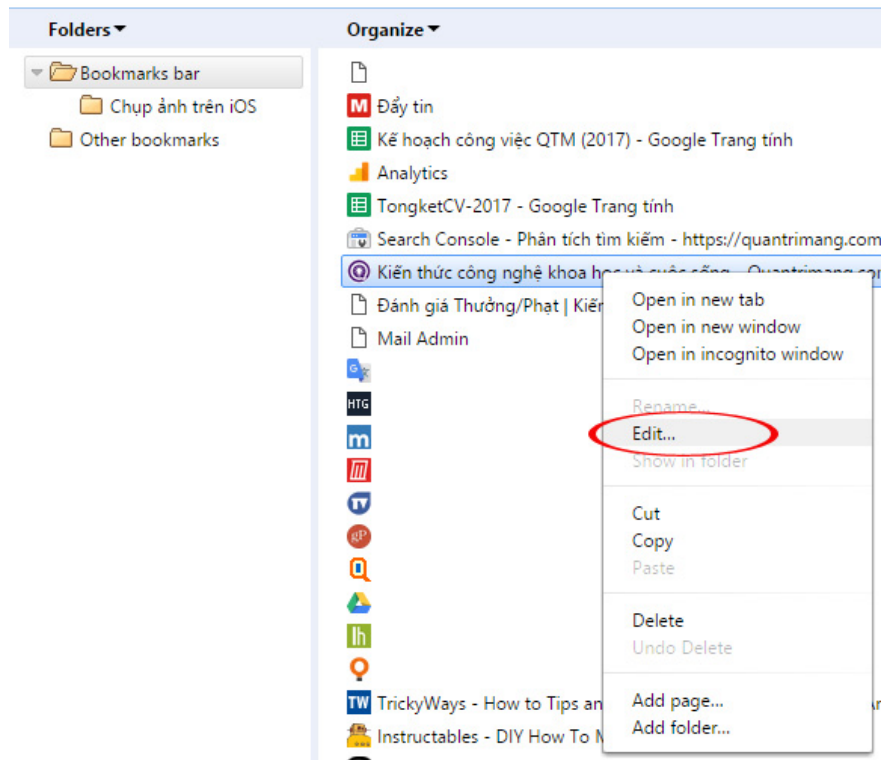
Folders ▾

Bookmarks bar
Chụp ảnh trên iOS
Other bookmarks

Organize ▾

Đẩy tin
Kế hoạch công việc QTM (2017) - Google Trang tính
Analytics
TongketCV-2017 - Google Trang tính
Search Console - Phân tích tìm kiếm - https://quantrimang.com
Kiến thức công nghệ khoa học và cuộc sống - Quantrimang.com
Đánh giá Thưởng/Phạt | Kiế
Mail Admin
HTG
TrickyWays - How to Tips an
Instructables - DIY How To M

Open in new tab
Open in new window
Open in incognito window
Rename...
Edit...
Show in folder
Cut
Copy
Paste
Delete
Undo Delete
Add page...
Add folder...